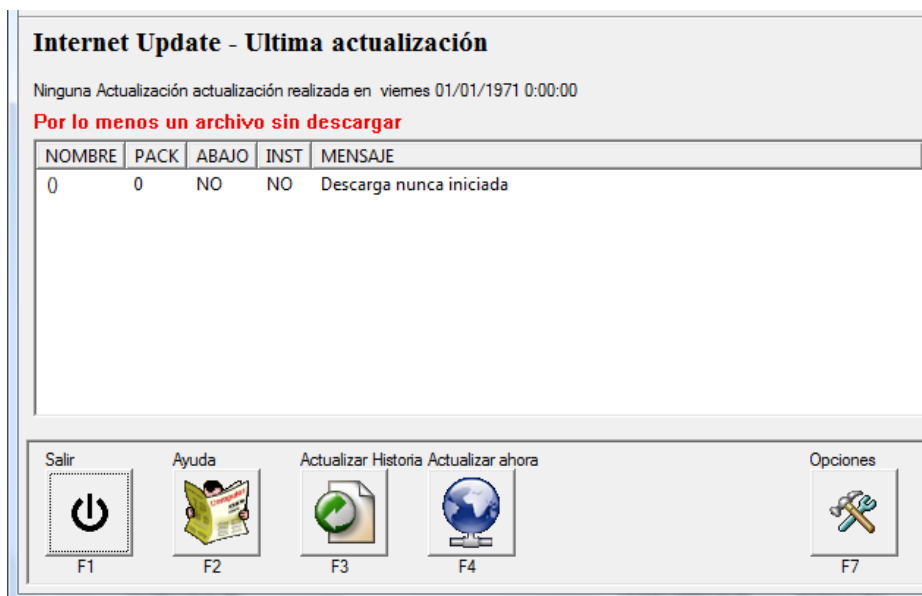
Internet Update - Ultima actualización

Ninguna Actualización actualización realizada en viemes 01/01/1971 0:00:00

Por lo menos un archivo sin descargar

| NOMBRE | PACK | ABAJO | INST | MENSAJE |
|---|---|---|---|---|
| () | 0 | NO | NO | Descarga nunca iniciada |

Salir
F1

Ayuda
F2

Actualizar Historia
F3

Actualizar ahora
F4

Opciones
F7